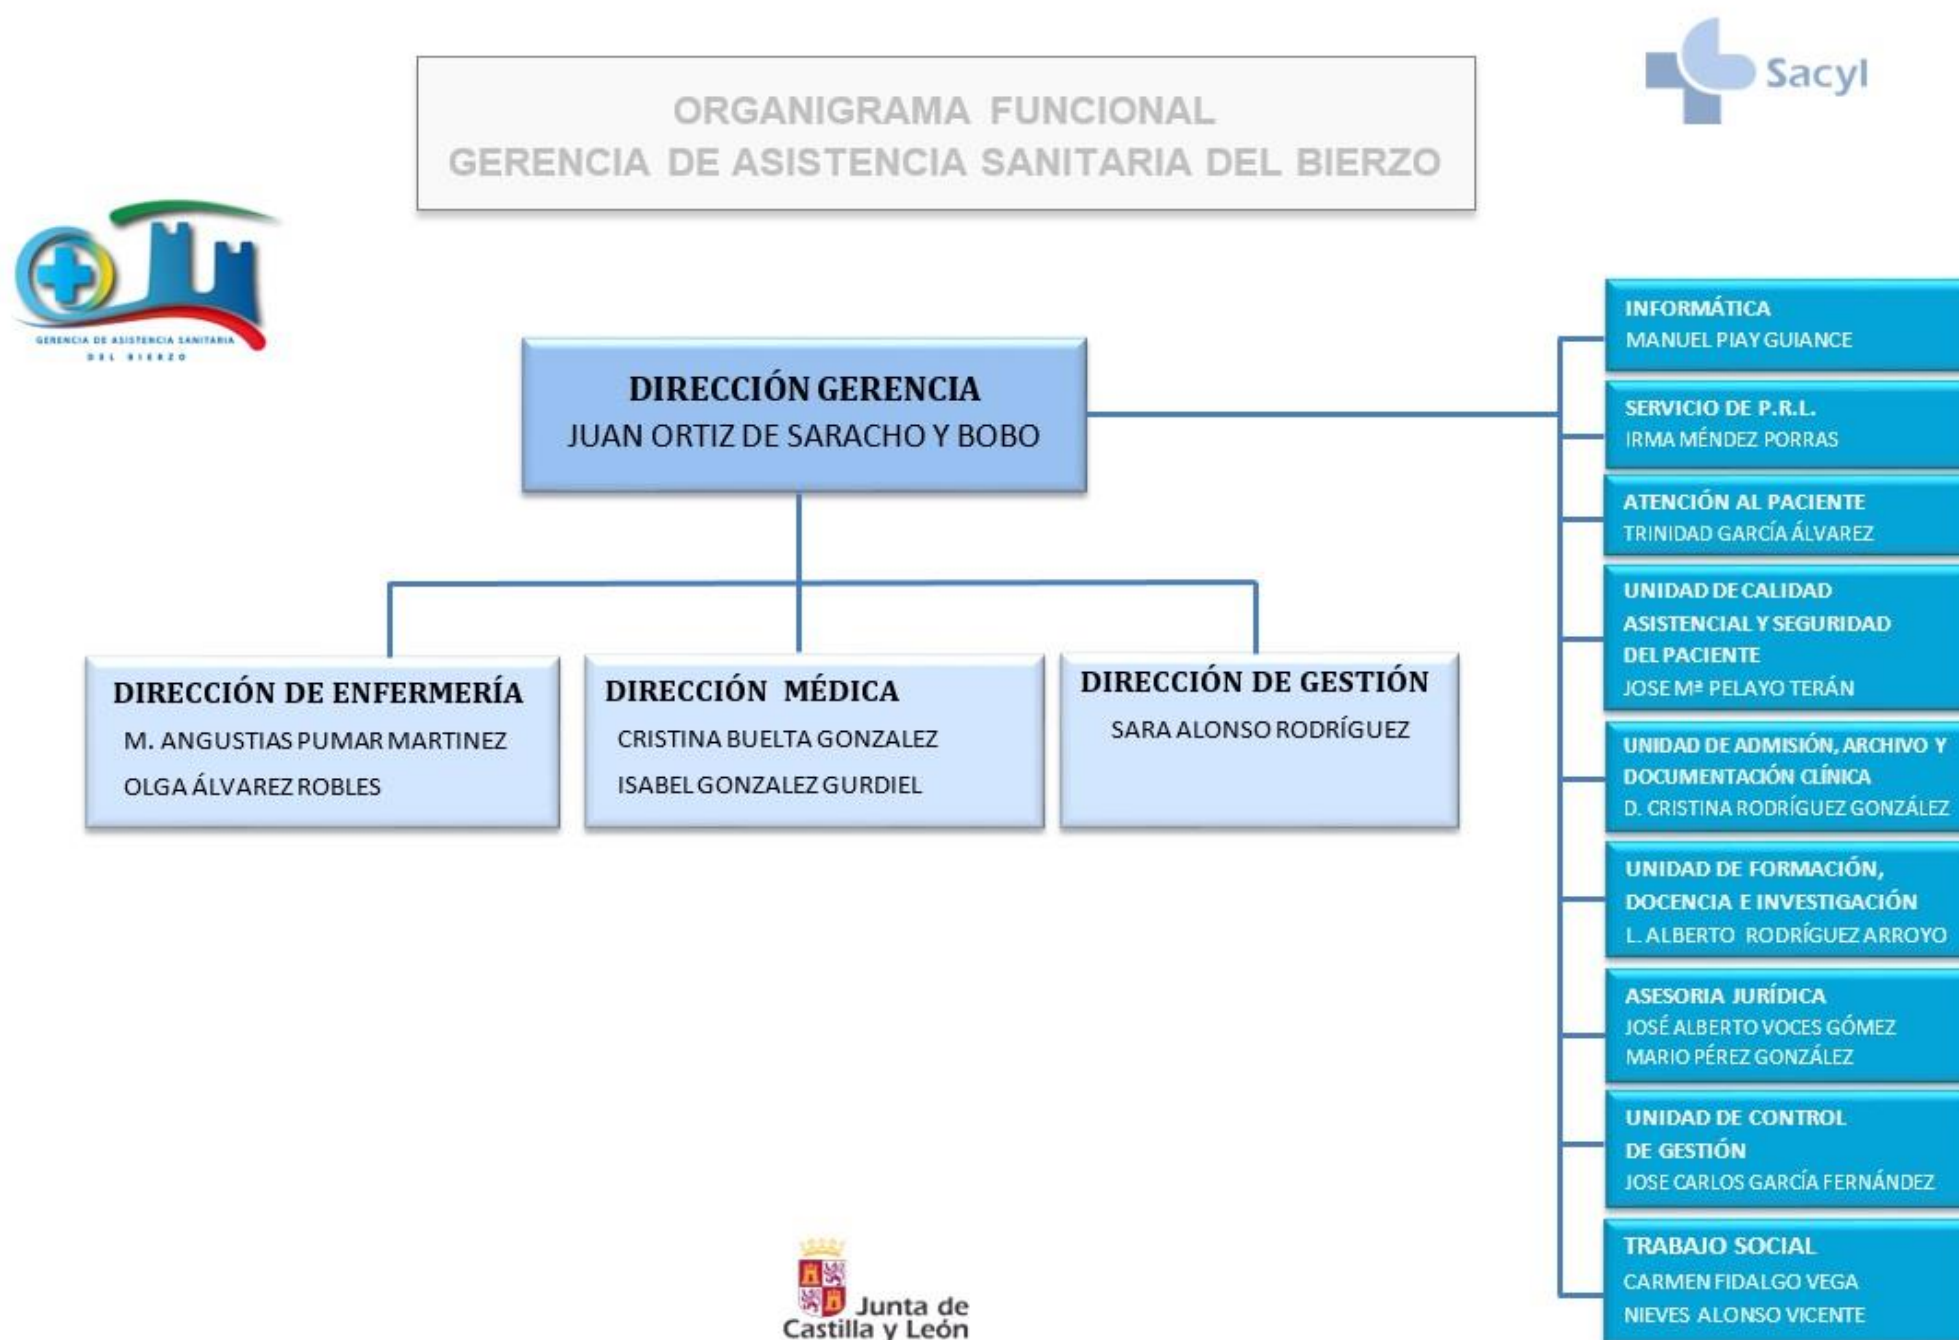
ORGANIGRAMA FUNCIONAL
GERENCIA DE ASISTENCIA SANITARIA DEL BIERZO

Sacyl

GERENCIA DE ASISTENCIA SANITARIA DEL BIERZO

DIRECCIÓN GERENCIA
JUAN ORTIZ DE SARACHO Y BOBO

DIRECCIÓN DE ENFERMERÍA
M. ANGUSTIAS PUMAR MARTINEZ
OLGA ÁLVAREZ ROBLES

DIRECCIÓN MÉDICA
CRISTINA BUELTA GONZALEZ
ISABEL GONZALEZ GURDIEL

DIRECCIÓN DE GESTIÓN
SARA ALONSO RODRÍGUEZ

INFORMÁTICA
MANUEL PIAY GUIANCE

SERVICIO DE P.R.L.
IRMA MÉNDEZ PORRAS

ATENCIÓN AL PACIENTE
TRINIDAD GARCÍA ÁLVAREZ

UNIDAD DE CALIDAD ASISTENCIAL Y SEGURIDAD DEL PACIENTE
JOSE Mª PELAYO TERÁN

UNIDAD DE ADMISIÓN, ARCHIVO Y DOCUMENTACIÓN CLÍNICA
D. CRISTINA RODRÍGUEZ GONZÁLEZ

UNIDAD DE FORMACIÓN, DOCENCIA E INVESTIGACIÓN
L. ALBERTO RODRÍGUEZ ARROYO

ASESORIA JURÍDICA
JOSÉ ALBERTO VOCES GÓMEZ
MARIO PÉREZ GONZÁLEZ

UNIDAD DE CONTROL DE GESTIÓN
JOSE CARLOS GARCÍA FERNÁNDEZ

TRABAJO SOCIAL
CARMEN FIDALGO VEGA
NIEVES ALONSO VICENTE

Junta de Castilla y León